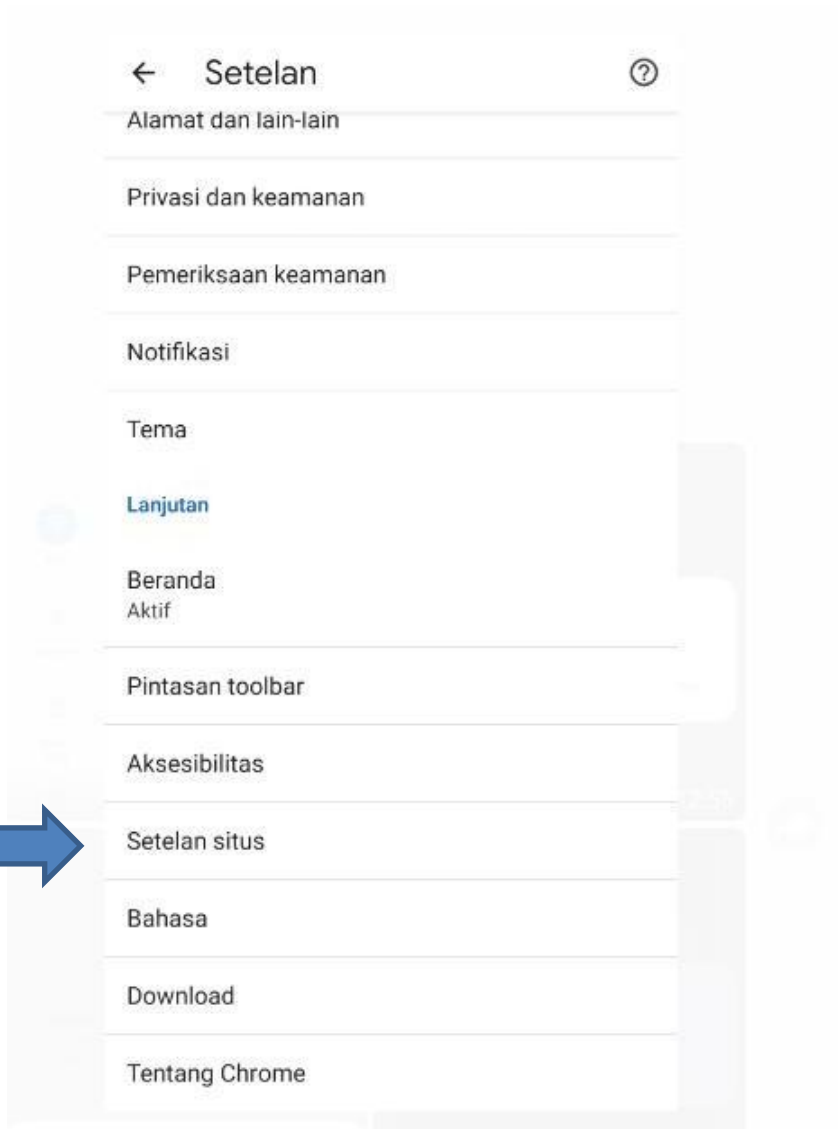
← Setelan ⓘ

Alamat dan lain-lain

Privasi dan keamanan

Pemeriksaan keamanan

Notifikasi

Tema

Lanjutan

Beranda
Aktif

Pintasan toolbar

Aksesibilitas

Setelan situs

Bahasa

Download

Tentang Chrome